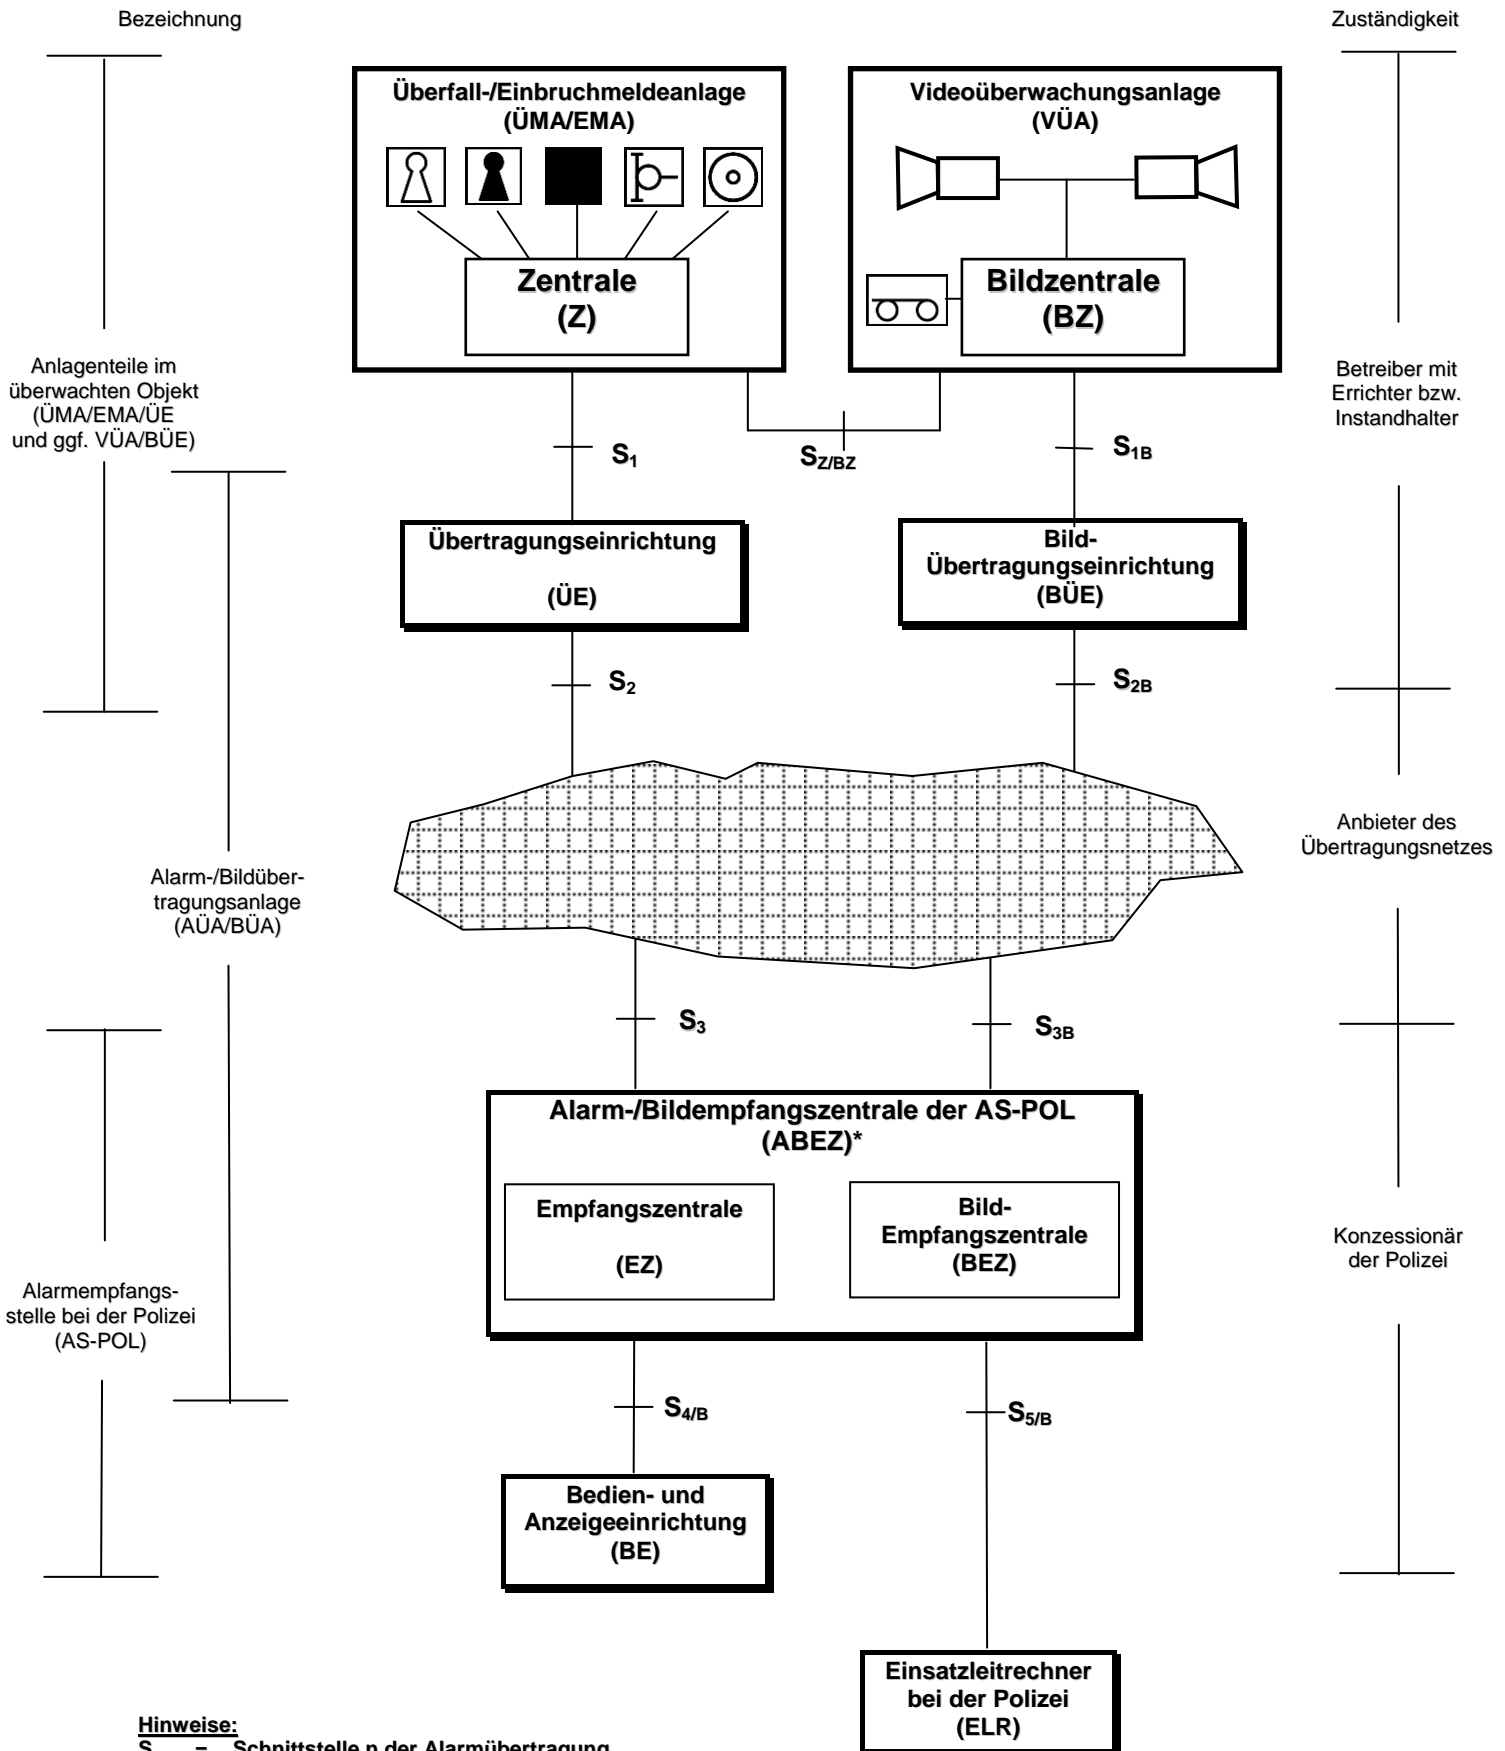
Bezeichnung

Zuständigkeit

Überfall-/Einbruchmeldeanlage (ÜMA/EMA)

Zentrale (Z)

Videoüberwachungsanlage (VÜA)

Bildzentrale (BZ)

Anlagenteile im überwachten Objekt (ÜMA/EMA/ÜE und ggf. VÜA/BÜE)

Betreiber mit Errichter bzw. Instandhalter

$S_1$

$S_{Z/BZ}$

$S_{1B}$

Übertragungseinrichtung (ÜE)

Bild-Übertragungseinrichtung (BÜE)

$S_2$

$S_{2B}$

Anbieter des Übertragungsnetzes

Alarm-/Bildübertragungsanlage (AÜA/BÜA)

$S_3$

$S_{3B}$

Alarm-/Bildempfangszentrale der AS-POL (ABEZ)*

Empfangszentrale (EZ)

Bild-Empfangszentrale (BEZ)

Konzessionär der Polizei

Alarmempfangsstelle bei der Polizei (AS-POL)

$S_{4/B}$

$S_{5/B}$

Bedien- und Anzeigeeinrichtung (BE)

Einsatzleitrechner bei der Polizei (ELR)

Hinweise:
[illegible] = Schnittstelle n der Alarmübertragung